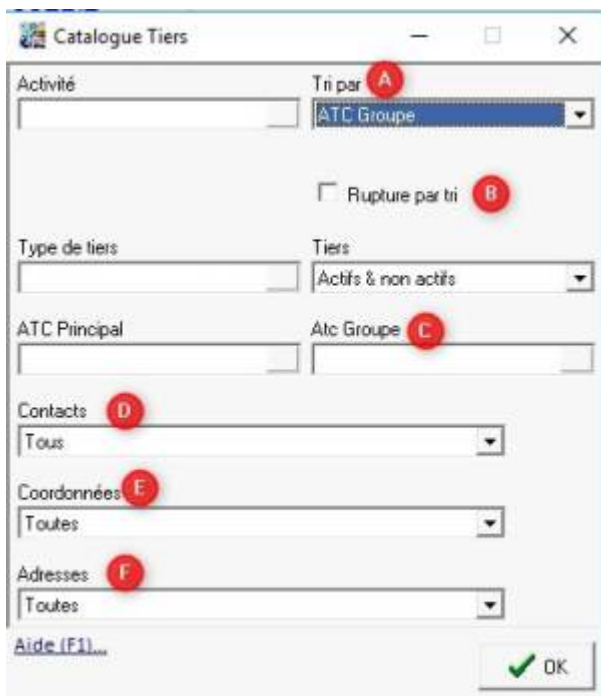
Catalogue Tiers

Activité

Tri par A
ATC Groupe

Rupture par tri B

Type de tiers

Tiers
Actifs & non actifs

ATC Principal

Atc Groupe C

Contacts D
Tous

Coordonnées E
Toutes

Adresses F
Toutes

Aide (F1)...

OK